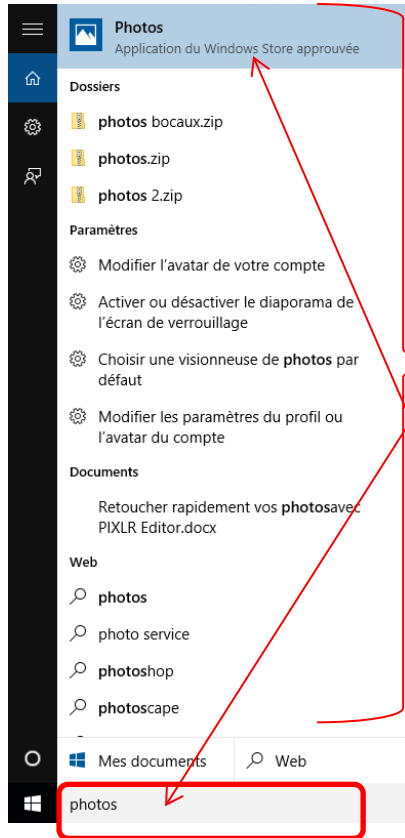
Photos
Application du Windows Store approuvée

Dossiers

photos bocaux.zip

photos.zip

photos 2.zip

Paramètres

Modifier l'avatar de votre compte

Activer ou désactiver le diaporama de l'écran de verrouillage

Choisir une visionneuse de photos par défaut

Modifier les paramètres du profil ou l'avatar du compte

Documents

Retoucher rapidement vos photosavec PIXLR Editor.docx

Web

photos

photo service

photoshop

photoscape

Mes documents

Web

photos